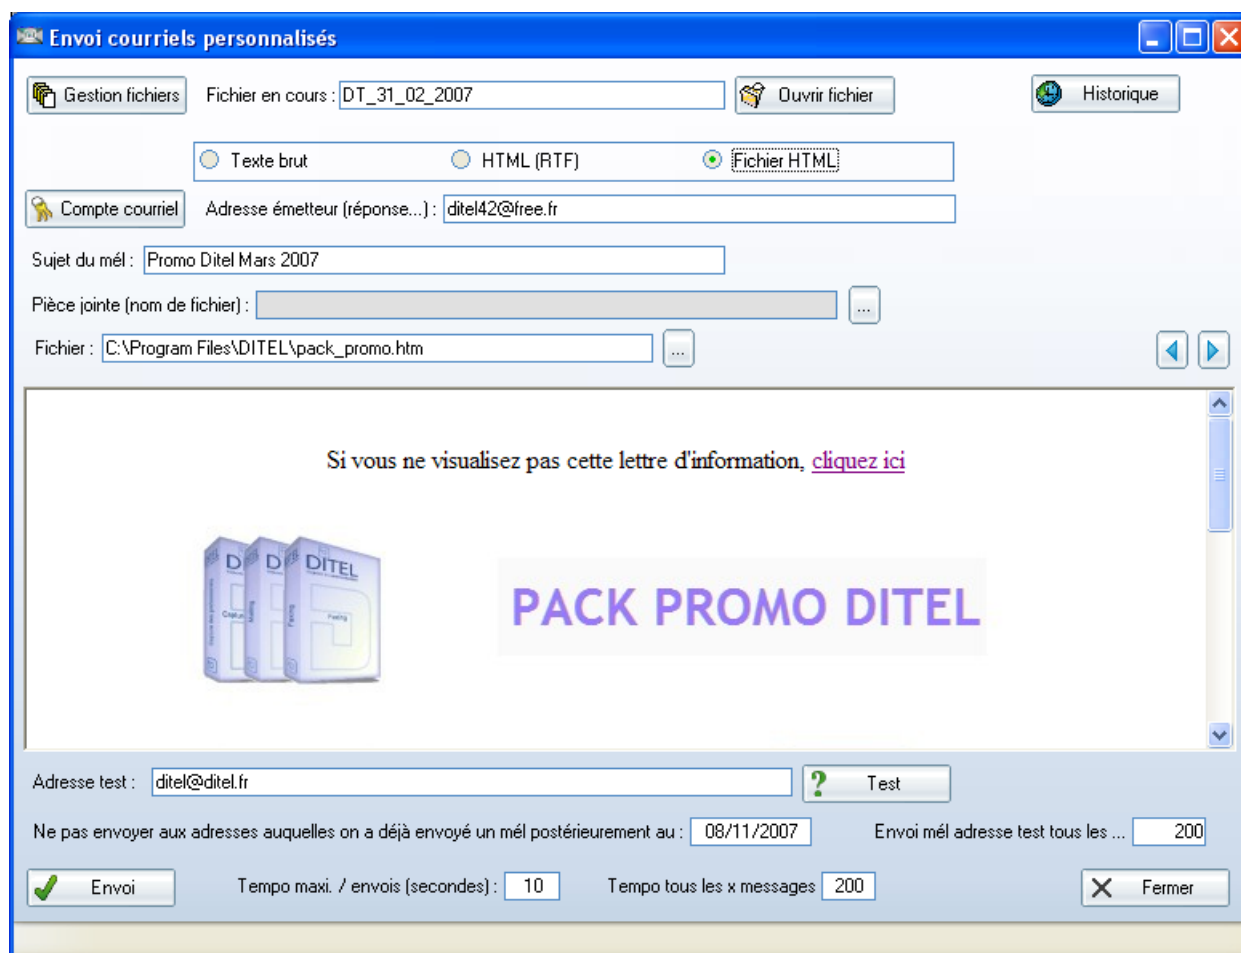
Envoi courriels personnalisés

Gestion fichiers Fichier en cours : DT_31_02_2007 Ouvrir fichier Historique

Texte brut HTML (RTF) Fichier HTML

Compte courriel Adresse émetteur (réponse...) : ditel42@free.fr

Sujet du mél : Promo Ditel Mars 2007

Pièce jointe (nom de fichier) : ...

Fichier : C:\Program Files\DITEL\pack_promo.htm ...

Si vous ne visualisez pas cette lettre d'information, cliquez ici

DITEL

PACK PROMO DITEL

Adresse test : ditel@ditel.fr Test

Ne pas envoyer aux adresses auquelles on a déjà envoyé un mél postérieurement au : 08/11/2007 Envoi mél adresse test tous les ... 200

Envoi Tempo maxi. / envois (secondes) : 10 Tempo tous les x messages 200 Fermer